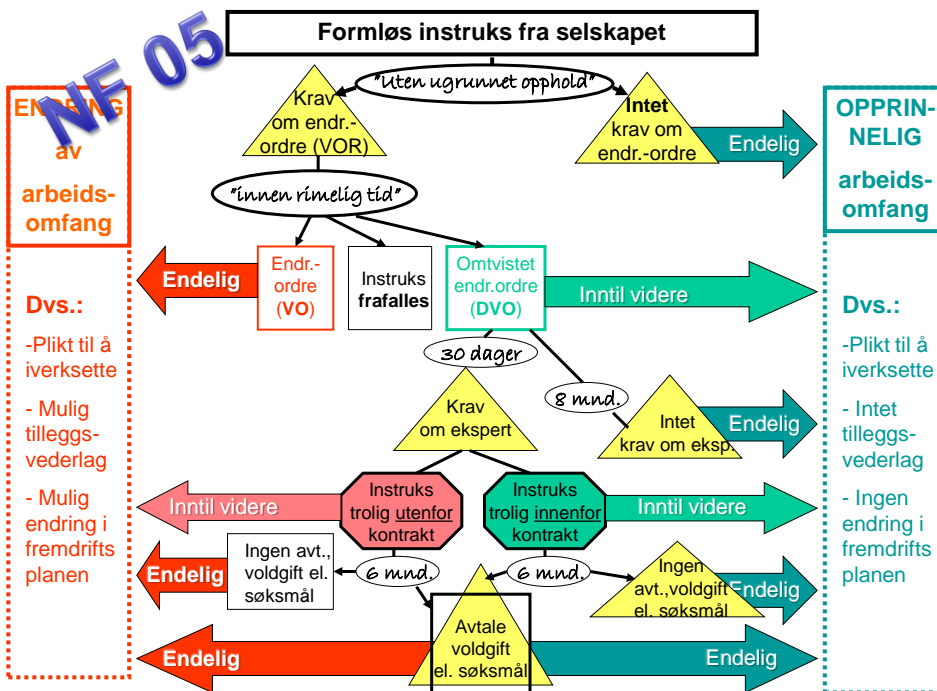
NF 05

Formløs instruks fra selskapet

"Uten ugrunnet opphold"

Krav om endr.-ordre (VOR)

Intet krav om endr.-ordre

Endelig

ENDRING av arbeids-omfang

OPPRIN-NELIG arbeids-omfang

"innen rimelig tid"

Endelig

Endr.-ordre (VO)

Instruks frafalles

Omtvistet endr.ordre (DVO)

Inntil videre

Dvs.:

-Plikt til å iverksette

- Mulig tilleggs-vederlag

- Mulig endring i fremdrifts planen

Dvs.:

-Plikt til å iverksette

- Intet tilleggs-vederlag

- Ingen endring i fremdrifts planen

30 dager

8 mnd.

Krav om ekspert

Intet krav om eksp.

Endelig

Inntil videre

Instruks trolig utenfor kontrakt

Instruks trolig innenfor kontrakt

Inntil videre

Endelig

Ingen avt., voldgift el. søksmål

6 mnd.

6 mnd.

Ingen avt.,voldgift el. søksmål

Endelig

Endelig

Avtale voldgift el. søksmål

Endelig